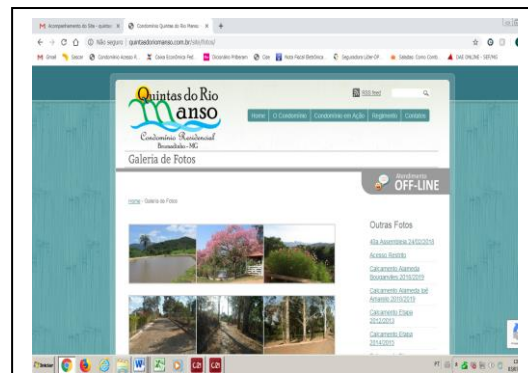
M Acompanhamento do Site - quintas ✕ Condomínio Quintas do Rio Manso ✕ +

← → C ⓘ Não seguro | quintasdoriomanso.com.br/site/fotos/

M Gmail Gastei Condomínio Assoc. Caixa Econômica Fed. Dicionário Priberam Cbn Nota Fiscal Eletrônica Seguradora Líder DP Saladas: Como Comb. DAE ONLINE - SEF/MG

Quintas do Rio Manso

Condomínio Residencial
Brumadinho - MG

RSS feed

Home | O Condomínio | Condomínio em Ação | Regimento | Contatos

Galeria de Fotos

Atendimento
OFF-LINE

Home › Galeria de Fotos

Outras Fotos

40a Assembleia 24/02/2019

Acesso Restrito

Calçamento Alameda Boulevardes 2018/2019

Calçamento Alameda Ipê Amarelo 2019/2019

Calçamento Etapa 2012/2013

Calçamento Etapa 2014/2015

Iniciar